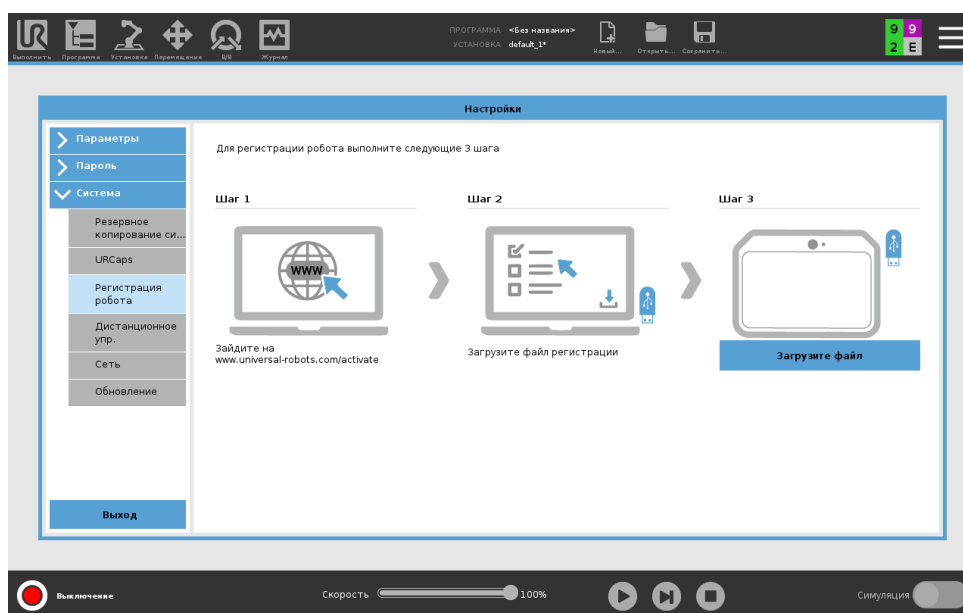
Выполнить Программа Установка Перемещение В/В Журнал

ПРОГРАММА <Без названия>
УСТАНОВКА default_1*

Новый... Открыть... Сохранить...

9 9
2 E

Настройки

Параметры
Пароль
Система
Резервное копирование си...
URCaps
Регистрация робота
Дистанционное упр.
Сеть
Обновление

Выход

Для регистрации робота выполните следующие 3 шага

Шаг 1
WWW
Зайдите на www.universal-robots.com/activate

Шаг 2
Загрузите файл регистрации

Шаг 3
Загрузите файл

Выключение

Скорость 100%

Симуляция